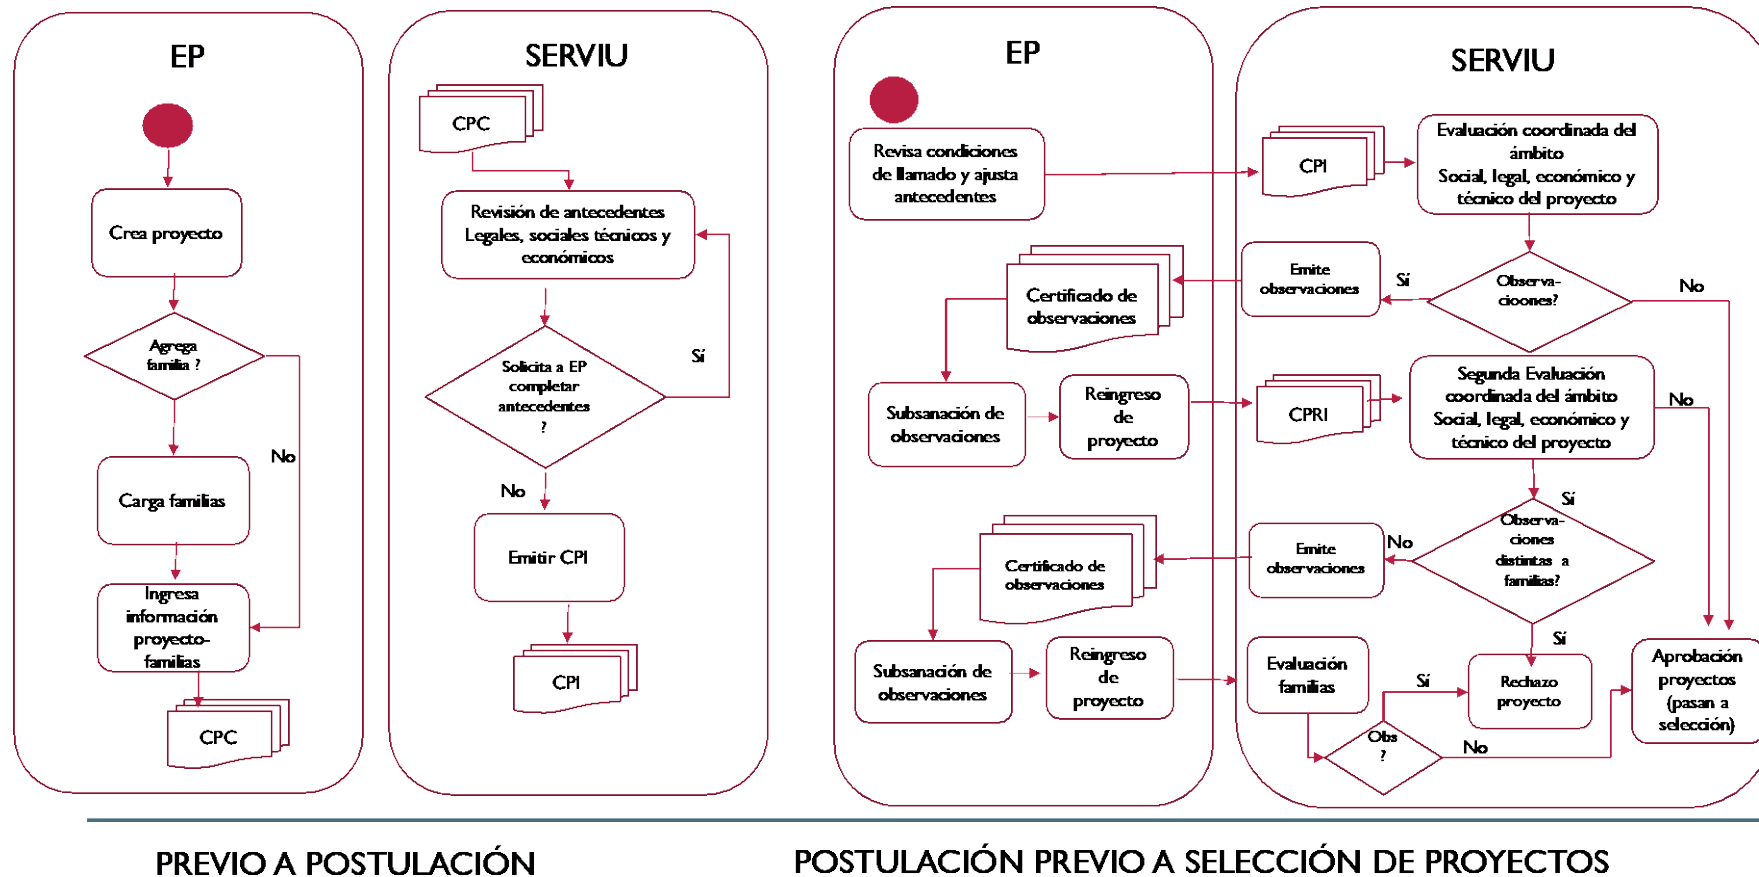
EP

Crea proyecto

Agrega familia ?

No

Carga familias

Ingresa información proyecto-familias

CPC

SERVIU

CPC

Revisión de antecedentes Legales, sociales técnicos y económicos

Solicita a EP completar antecedentes ?

Sí

No

Emitir CPI

CPI

EP

Revisa condiciones de llamado y ajusta antecedentes

Certificado de observaciones

Subsanación de observaciones

Reingreso de proyecto

Certificado de observaciones

Subsanación de observaciones

Reingreso de proyecto

SERVIU

CPI

Evaluación coordinada del ámbito Social, legal, económico y técnico del proyecto

Emite observaciones

Sí

Observa-cioones?

No

CPRI

Segunda Evaluación coordinada del ámbito Social, legal, económico y técnico del proyecto

No

Sí

Emite observaciones

No

Observa-ciones distintas a familias?

Sí

Evaluación familias

Sí

Rechazo proyecto

Obs ?

No

Aprobación proyectos (pasan a selección)

PREVIO A POSTULACIÓN

POSTULACIÓN PREVIO A SELECCIÓN DE PROYECTOS